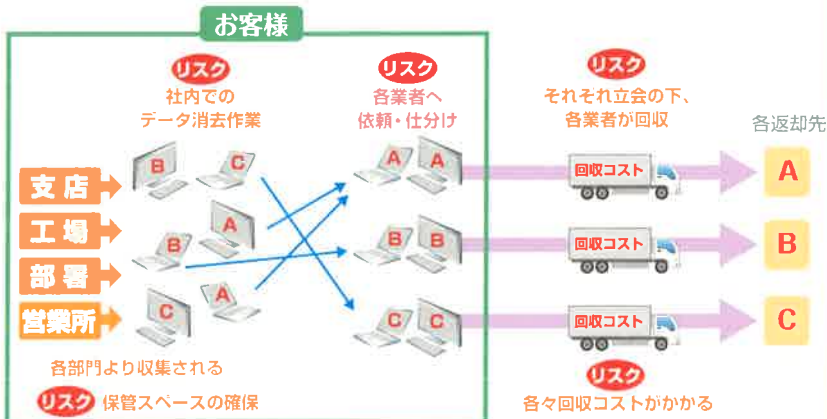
お客様

リスク
社内での
データ消去作業

リスク
各業者へ
依頼・仕分け

リスク
それぞれ立会の下、
各業者が回収

各返却先

支店
工場
部署
営業所

B C
B A
C A

A A
B B
C C

回収コスト
回収コスト
回収コスト

A
B
C

各部門より収集される

リスク 保管スペースの確保

リスク
各々回収コストがかかる